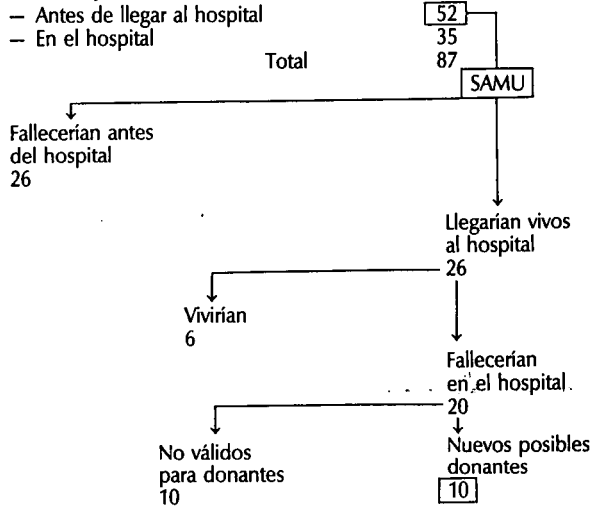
– Antes de llegar al hospital 52
– En el hospital 35
Total 87

SAMU

Fallecerían antes del hospital
26

Llegarían vivos al hospital
26

Vivirían
6

Fallecerían en el hospital
20

No válidos para donantes
10

Nuevos posibles donantes
10